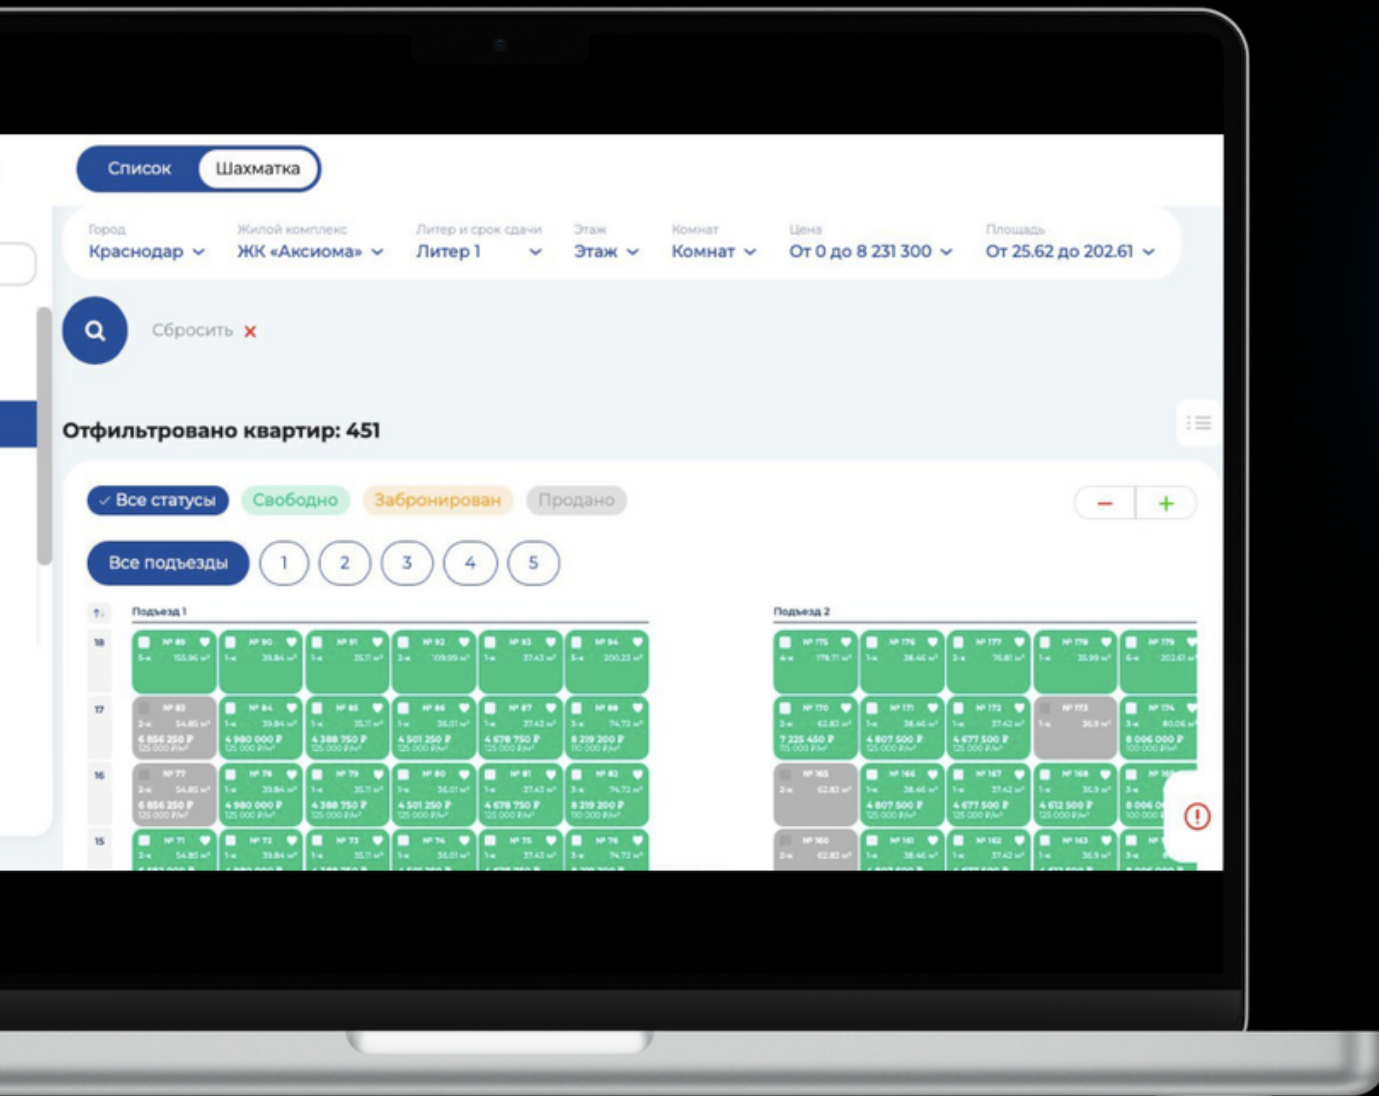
Список Шахматка

Город
Краснодар

Жилой комплекс
ЖК «Аксиома»

Литер и срок сдачи
Литер 1

Этаж
Этаж

Комнат
Комнат

Цена
От 0 до 8 231 300

Площадь
От 25.62 до 202.61

Сбросить ×

Отфильтровано квартир: 451

✓ Все статусы Свободно Забронирован Продано

− +

Все подъезды 1 2 3 4 5

Подъезд 1

Подъезд 2

18

17

16

15

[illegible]